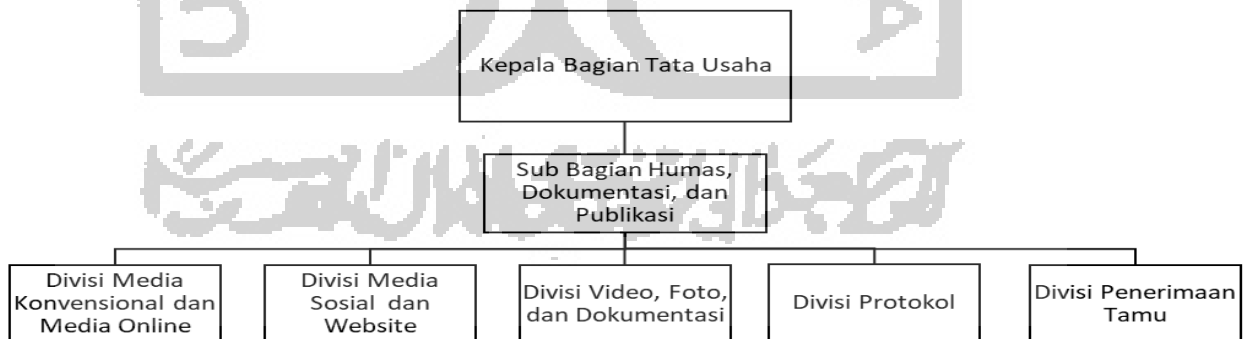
Kepala Bagian Tata Usaha

Sub Bagian Humas, Dokumentasi, dan Publikasi

Divisi Media Konvensional dan Media Online

Divisi Media Sosial dan Website

Divisi Video, Foto, dan Dokumentasi

Divisi Protokol

Divisi Penerimaan Tamu